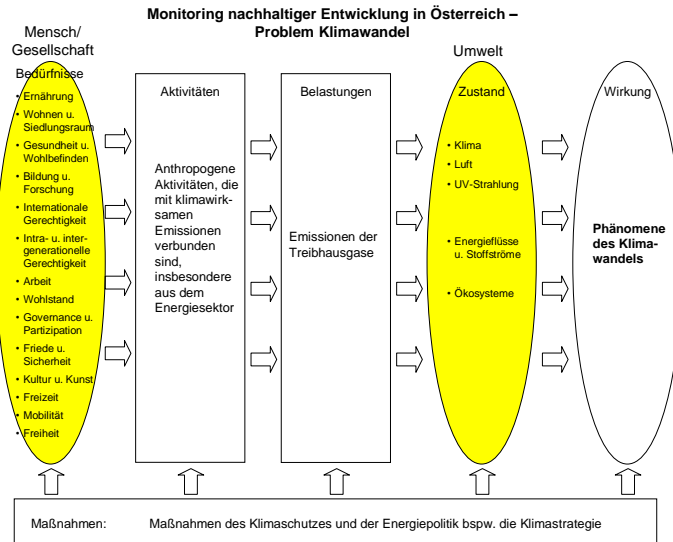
Monitoring nachhaltiger Entwicklung in Österreich – Problem Klimawandel

Mensch/ Gesellschaft

Bedürfnisse

• Ernährung
• Wohnen u. Siedlungsraum
• Gesundheit u. Wohlbefinden
• Bildung u. Forschung
• Internationale Gerechtigkeit
• Intra- u. intergenerationelle Gerechtigkeit
• Arbeit
• Wohlstand
• Governance u. Partizipation
• Friede u. Sicherheit
• Kultur u. Kunst
• Freizeit
• Mobilität
• Freiheit

Aktivitäten

Anthropogene Aktivitäten, die mit klimawirksamen Emissionen verbunden sind, insbesondere aus dem Energiesektor

Belastungen

Emissionen der Treibhausgase

Umwelt

Zustand

• Klima
• Luft
• UV-Strahlung
• Energieflüsse u. Stoffströme
• Ökosysteme

Wirkung

Phänomene des Klimawandels

Maßnahmen: Maßnahmen des Klimaschutzes und der Energiepolitik bspw. die Klimastrategie